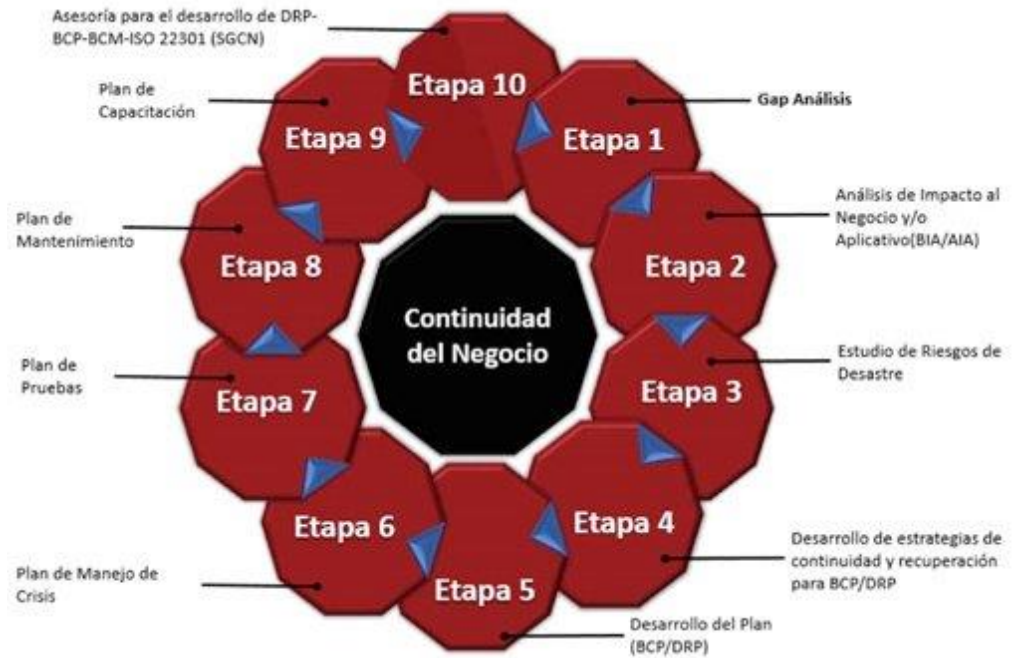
Asesoría para el desarrollo de DRP-BCP-BCM-ISO 22301 (SGCN)

Etapa 10

Plan de Capacitación

Etapa 9

Gap Análisis

Etapa 1

Análisis de Impacto al Negocio y/o Aplicativo(BIA/AIA)

Etapa 2

Plan de Mantenimiento

Etapa 8

Continuidad del Negocio

Estudio de Riesgos de Desastre

Etapa 3

Plan de Pruebas

Etapa 7

Etapa 6

Etapa 4

Desarrollo de estrategias de continuidad y recuperación para BCP/DRP

Plan de Manejo de Crisis

Etapa 5

Desarrollo del Plan (BCP/DRP)